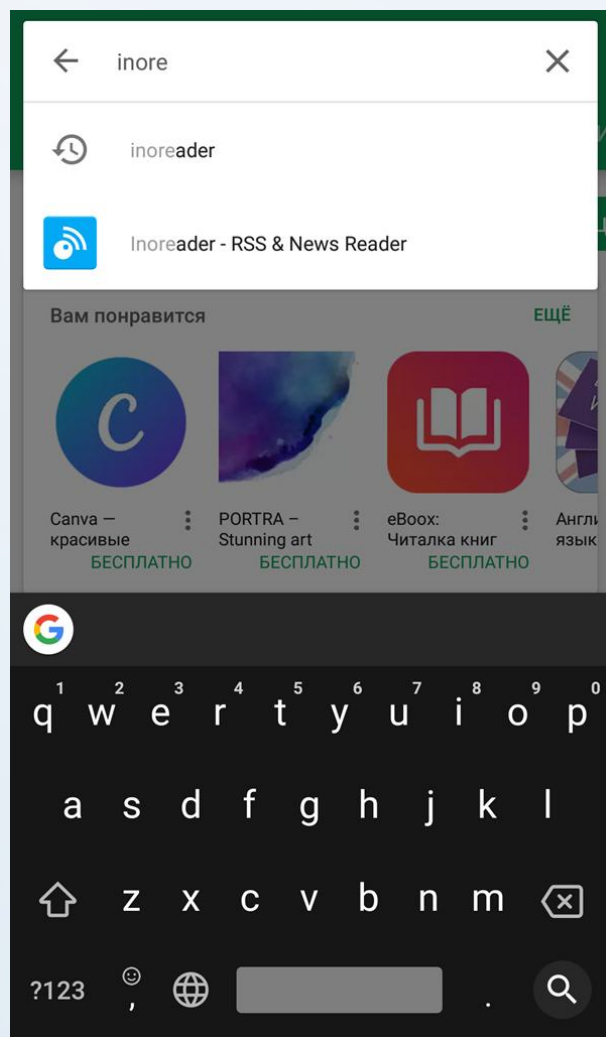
inore

inoreader

Inoreader - RSS & News Reader

Вам понравится ЕЩЁ

Canva — красивые
БЕСПЛАТНО

PORTRA – Stunning art
БЕСПЛАТНО

eBoox: Читалка книг
БЕСПЛАТНО

Англ язык

G

1 2 3 4 5 6 7 8 9 0
q w e r t y u i o p
a s d f g h j k l
z x c v b n m
?123 , .